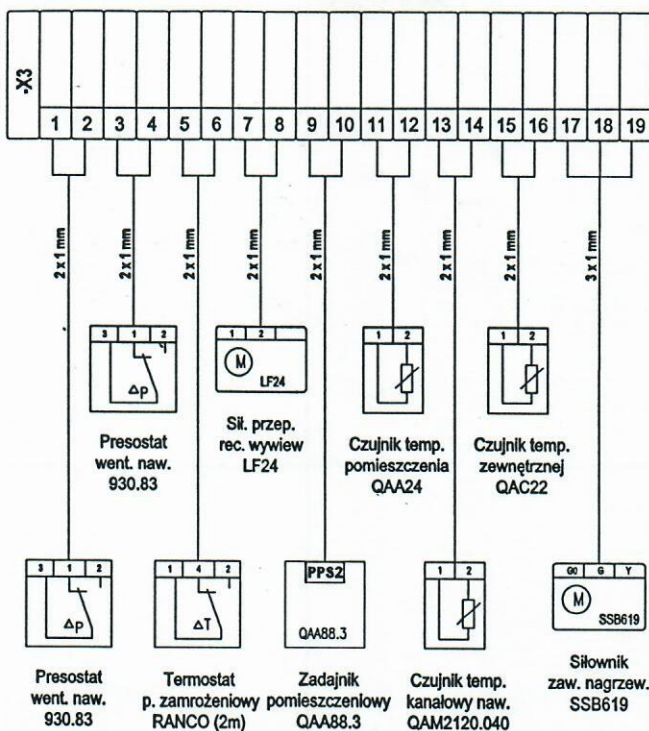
-X3

1 2 3 4 5 6 7 8 9 10 11 12 13 14 15 16 17 18 19

2x1 mm
2x1 mm
2x1 mm
2x1 mm
2x1 mm
2x1 mm
2x1 mm
2x1 mm
3x1 mm

3 1 2
$\Delta p$

Presostat went. naw. 930.83

1 2
M
LF24

Sił. przep. rec. wywiew LF24

1 2

Czujnik temp. pomieszczenia QAA24

1 2

Czujnik temp. zewnętrznej QAC22

3 1 2
$\Delta p$

Presostat went. naw. 930.83

1 4 2
$\Delta T$

Termostat p. zamrożeniowy RANCO (2m)

PPS2
QAA88.3

Zadajnik pomieszczeniowy QAA88.3

1 2

Czujnik temp. kanałowy naw. QAM2120.040

G0 G Y
M
SSB619

Siłownik zaw. nagrzew. SSB619